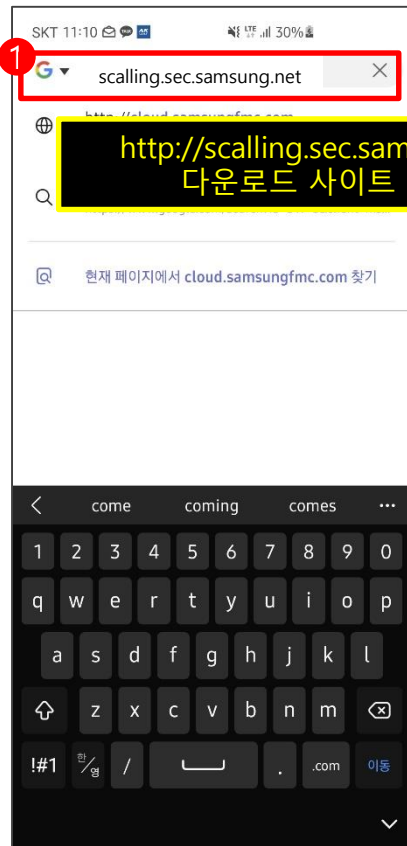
SKT 11:10 30%

1

scalling.sec.samsung.net

http://cloud.samsungfmc.com

http://scalling.sec.sam
다운로드 사이트

현재 페이지에서 cloud.samsungfmc.com 찾기

come coming comes ···

1 2 3 4 5 6 7 8 9 0

q w e r t y u i o p

a s d f g h j k l

z x c v b n m

!#1 한/영 / . .com 이동